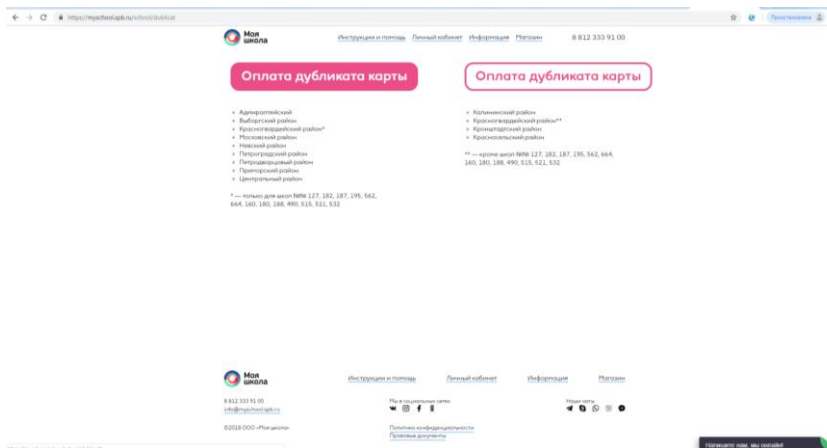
https://myschool.spb.ru/school/dublicat

Приостановлена

Моя школа

Инструкции и помощь Личный кабинет Информация Магазин 8 812 333 91 00

Оплата дубликата карты

Оплата дубликата карты

Адмиралтейский
Выборгский район
Красногвардейский район*
Московский район
Невский район
Петроградский район
Петродворцовый район
Приморский район
Центральный район

* — только для школ №№ 127, 182, 187, 195, 562, 664, 160, 180, 188, 490, 515, 521, 532

Калининский район
Красногвардейский район**
Кронштадтский район
Красносельский район

** — кроме школ №№ 127, 182, 187, 195, 562, 664, 160, 180, 188, 490, 515, 521, 532

Моя школа

Инструкции и помощь Личный кабинет Информация Магазин

8 812 333 91 00
info@myschool.spb.ru

Мы в социальных сетях

Наши чаты

©2018 ООО «Моя школа»

Политика конфиденциальности
Правовые документы

Напишите нам, мы онлайн!